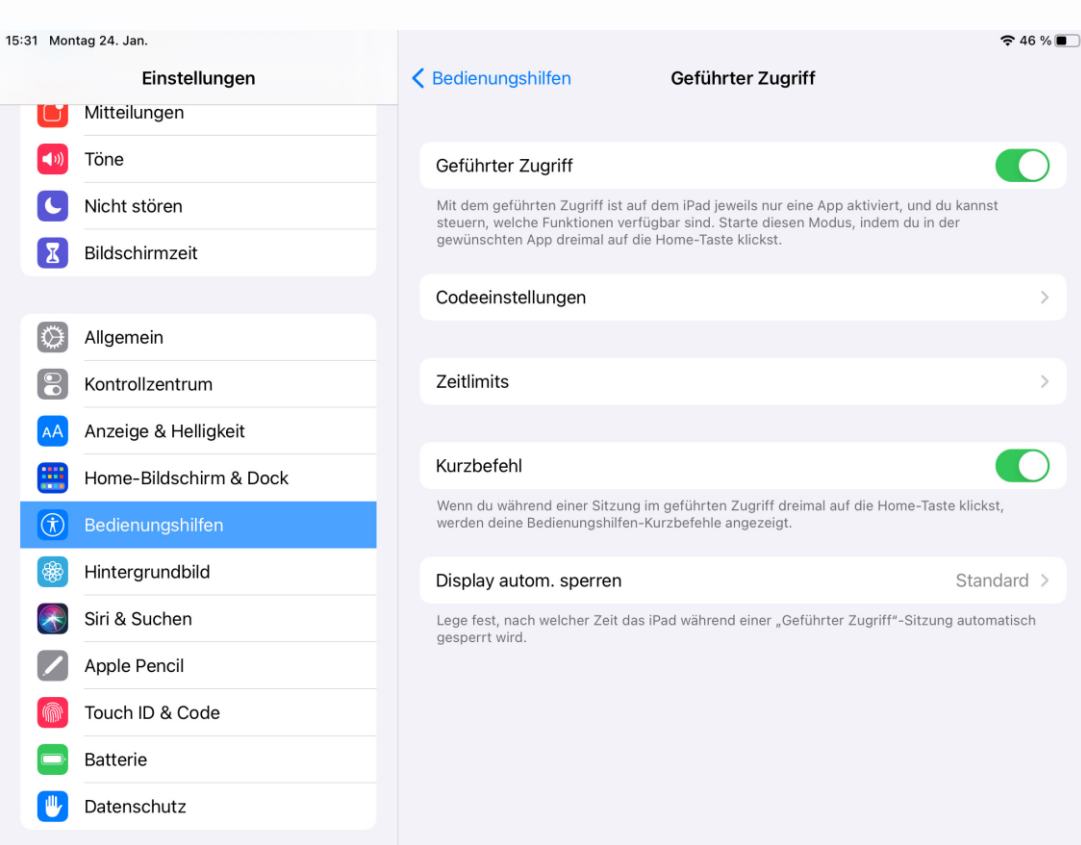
15:31 Montag 24. Jan.

46 %

Einstellungen

Mitteilungen

Töne

Nicht stören

Bildschirmzeit

Allgemein

Kontrollzentrum

Anzeige & Helligkeit

Home-Bildschirm & Dock

Bedienungshilfen

Hintergrundbild

Siri & Suchen

Apple Pencil

Touch ID & Code

Batterie

Datenschutz

Bedienungshilfen

Geführter Zugriff

Geführter Zugriff

Mit dem geführten Zugriff ist auf dem iPad jeweils nur eine App aktiviert, und du kannst steuern, welche Funktionen verfügbar sind. Starte diesen Modus, indem du in der gewünschten App dreimal auf die Home-Taste klickst.

Codeeinstellungen

Zeitlimits

Kurzbefehl

Wenn du während einer Sitzung im geführten Zugriff dreimal auf die Home-Taste klickst, werden deine Bedienungshilfen-Kurzbefehle angezeigt.

Display autom. sperren

Standard

Lege fest, nach welcher Zeit das iPad während einer „Geführter Zugriff"-Sitzung automatisch gesperrt wird.